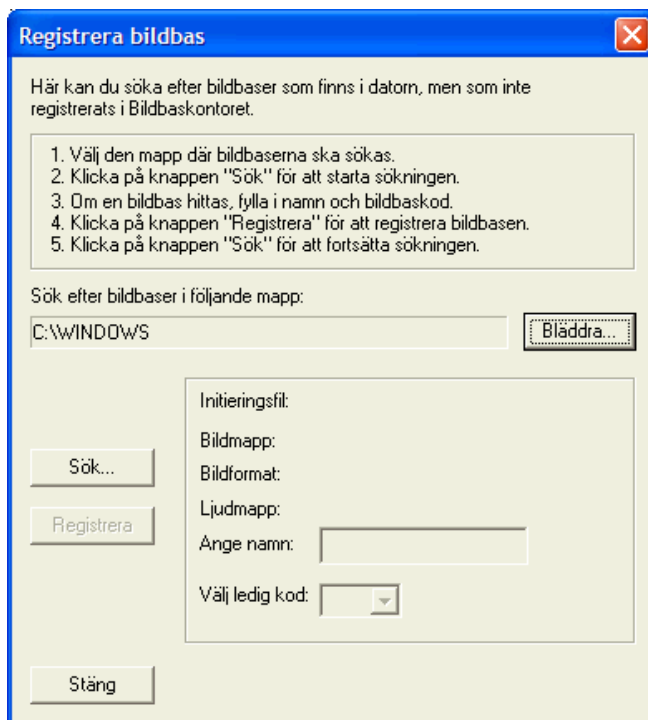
Registrera bildbas

Här kan du söka efter bildbaser som finns i datorn, men som inte registrerats i Bildbaskontoret.

1. Välj den mapp där bildbaserna ska sökas.
2. Klicka på knappen "Sök" för att starta sökningen.
3. Om en bildbas hittas, fylla i namn och bildbaskod.
4. Klicka på knappen "Registrera" för att registrera bildbasen.
5. Klicka på knappen "Sök" för att fortsätta sökningen.

Sök efter bildbaser i följande mapp:

C:\WINDOWS

Bläddra...

Initieringsfil:

Bildmapp:

Sök...

Bildformat:

Ljudmapp:

Registrera

Ange namn:

Välj ledig kod:

Stäng